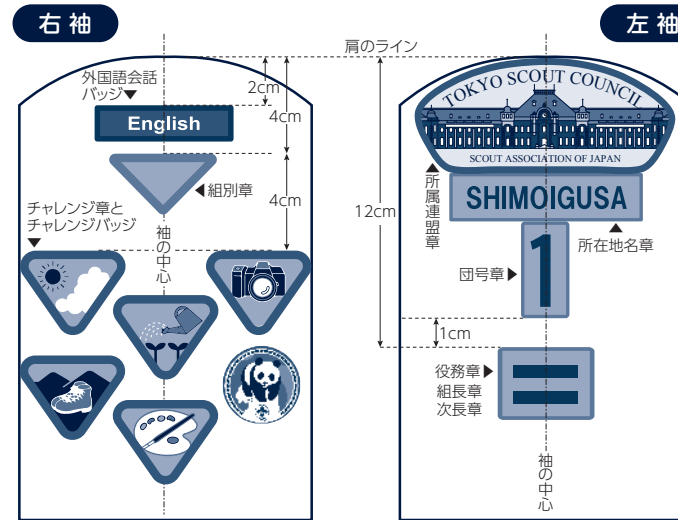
右袖

左袖

肩のライン

外国語会話バッジ▼

2cm

4cm

English

◀組別章

4cm

チャレンジ章とチャレンジバッジ
▼

袖の中心

TOKYO SCOUT COUNCIL

SCOUT ASSOCIATION OF JAPAN

▲所属連盟章

12cm

SHIMOIGUSA

1

▲
所在地名章

団号章▶

1cm

役務章▶
組長章
次長章

袖の中心